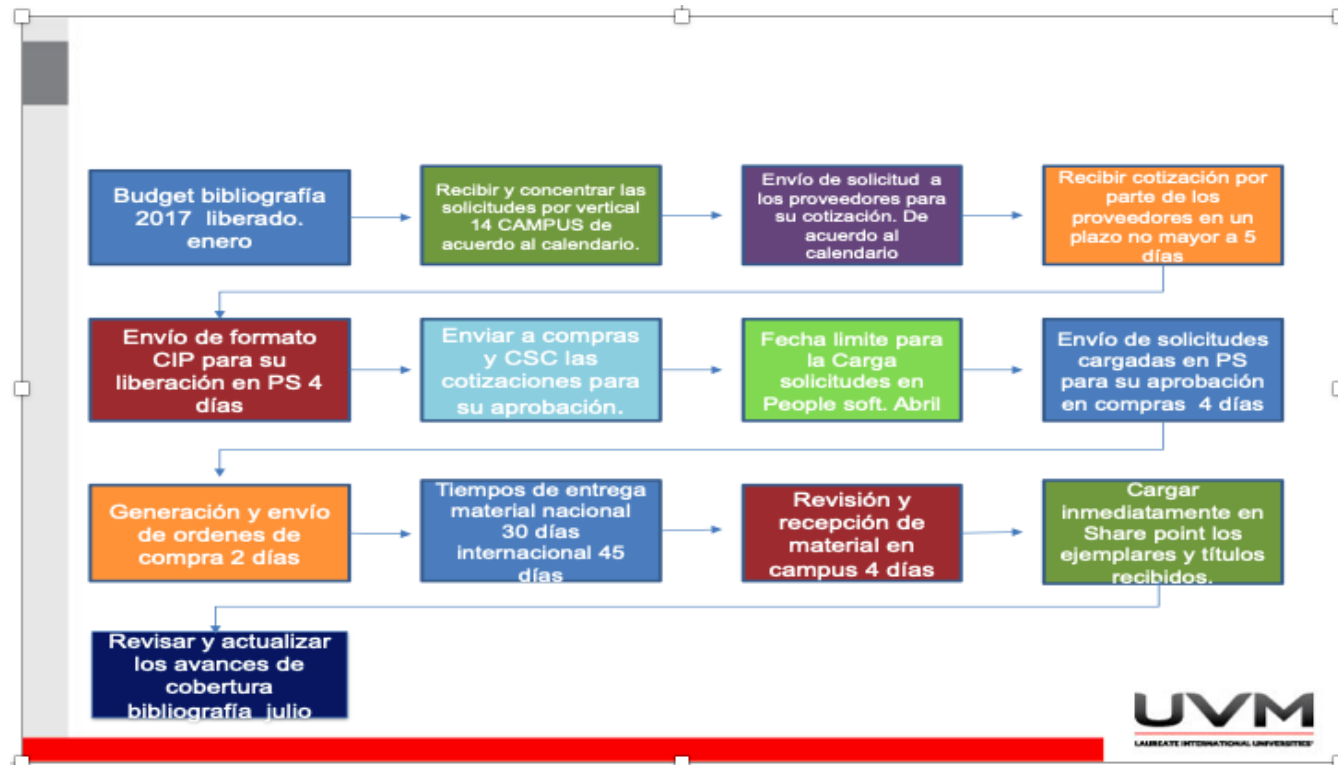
Budget bibliografía 2017 liberado. enero

Recibir y concentrar las solicitudes por vertical 14 CAMPUS de acuerdo al calendario.

Envío de solicitud a los proveedores para su cotización. De acuerdo al calendario

Recibir cotización por parte de los proveedores en un plazo no mayor a 5 días

Envío de formato CIP para su liberación en PS 4 días

Enviar a compras y CSC las cotizaciones para su aprobación.

Fecha limite para la Carga solicitudes en People soft. Abril

Envío de solicitudes cargadas en PS para su aprobación en compras 4 días

Generación y envío de ordenes de compra 2 días

Tiempos de entrega material nacional 30 días internacional 45 días

Revisión y recepción de material en campus 4 días

Cargar inmediatamente en Share point los ejemplares y títulos recibidos.

Revisar y actualizar los avances de cobertura bibliografía julio

UVM
LAUREATE INTERNATIONAL UNIVERSITIES